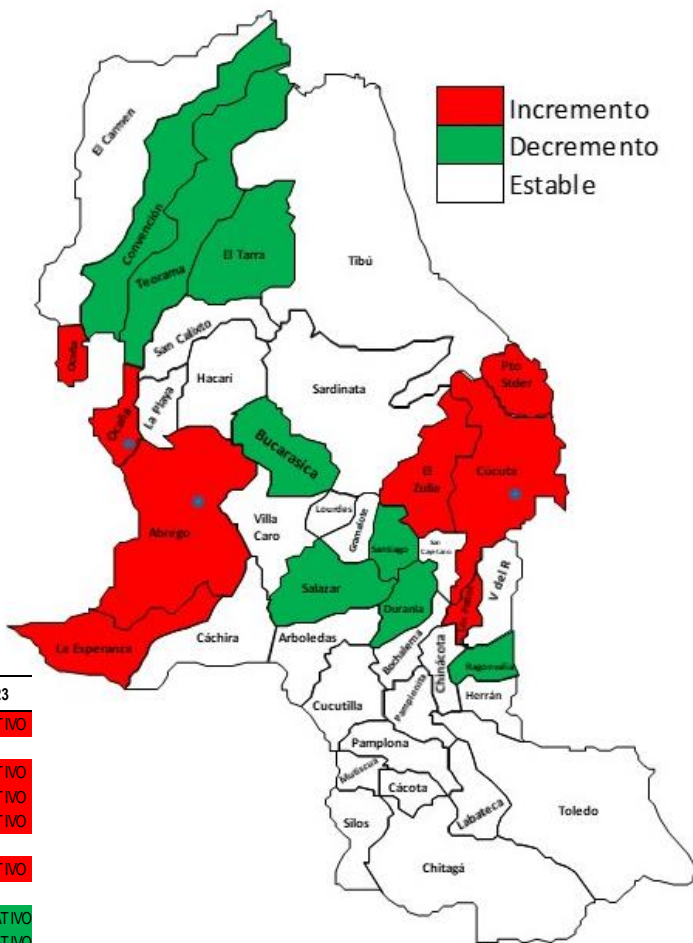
Incremento
Decremento
Estable

El Carmen
Convención
Teorama
El Tarra
Tibú
Ocaña
San Calixto
Hacarí
Sardinata
La Playa
Ocaña
Bucarasica
Pto Stder
El Zulia
Cucuta
Abrego
Villa Caro
Lourdes
Gramalote
Santiago
San Cayetano
Salazar
Durania
Los Patios
V del R
La Esperanza
Cáchira
Arboledas
Bochalema
Chinácota
Ragonvalia
Herrán
Cucutilla
Pamplonita
Pamplona
Mutiscua
Cácota
Toledo
Silos
Labateca
Chitagá

23
TIVO
TIVO
TIVO
TIVO
TIVO
ATIVO
TIVO